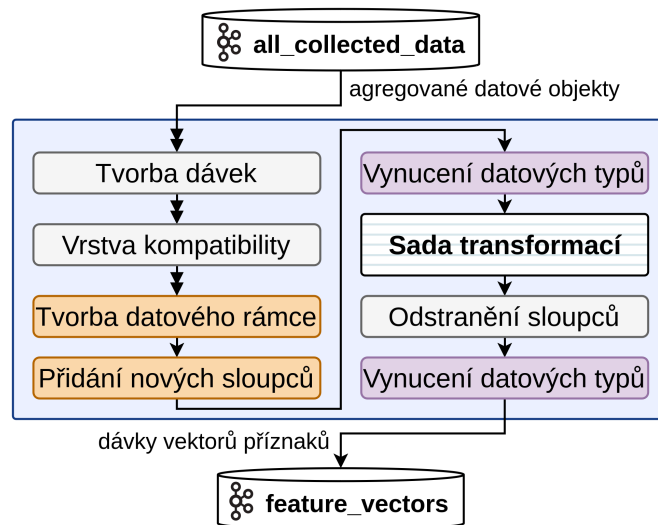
all_collected_data

agregované datové objekty

Tvorba dávek

Vrstva kompatibility

Tvorba datového rámce

Přidání nových sloupců

Vynucení datových typů

Sada transformací

Odstranění sloupců

Vynucení datových typů

dávky vektorů příznaků

feature_vectors